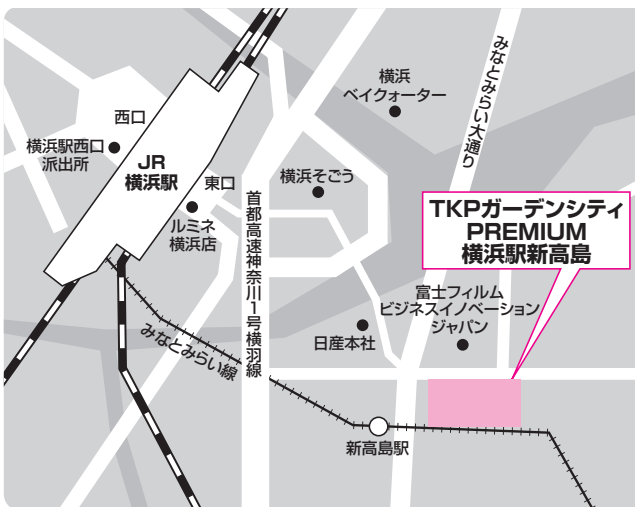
みなとみらい大通り

横浜
ベイクォーター

西口

横浜駅西口
派出所

JR
横浜駅

東口

ルミネ
横浜店

横浜そごう

首都高速神奈川1号横羽線

TKPガーデンシティ
PREMIUM
横浜駅新高島

富士フイルム
ビジネスイノベーション
ジャパン

日産本社

みなとみらい線

新高島駅